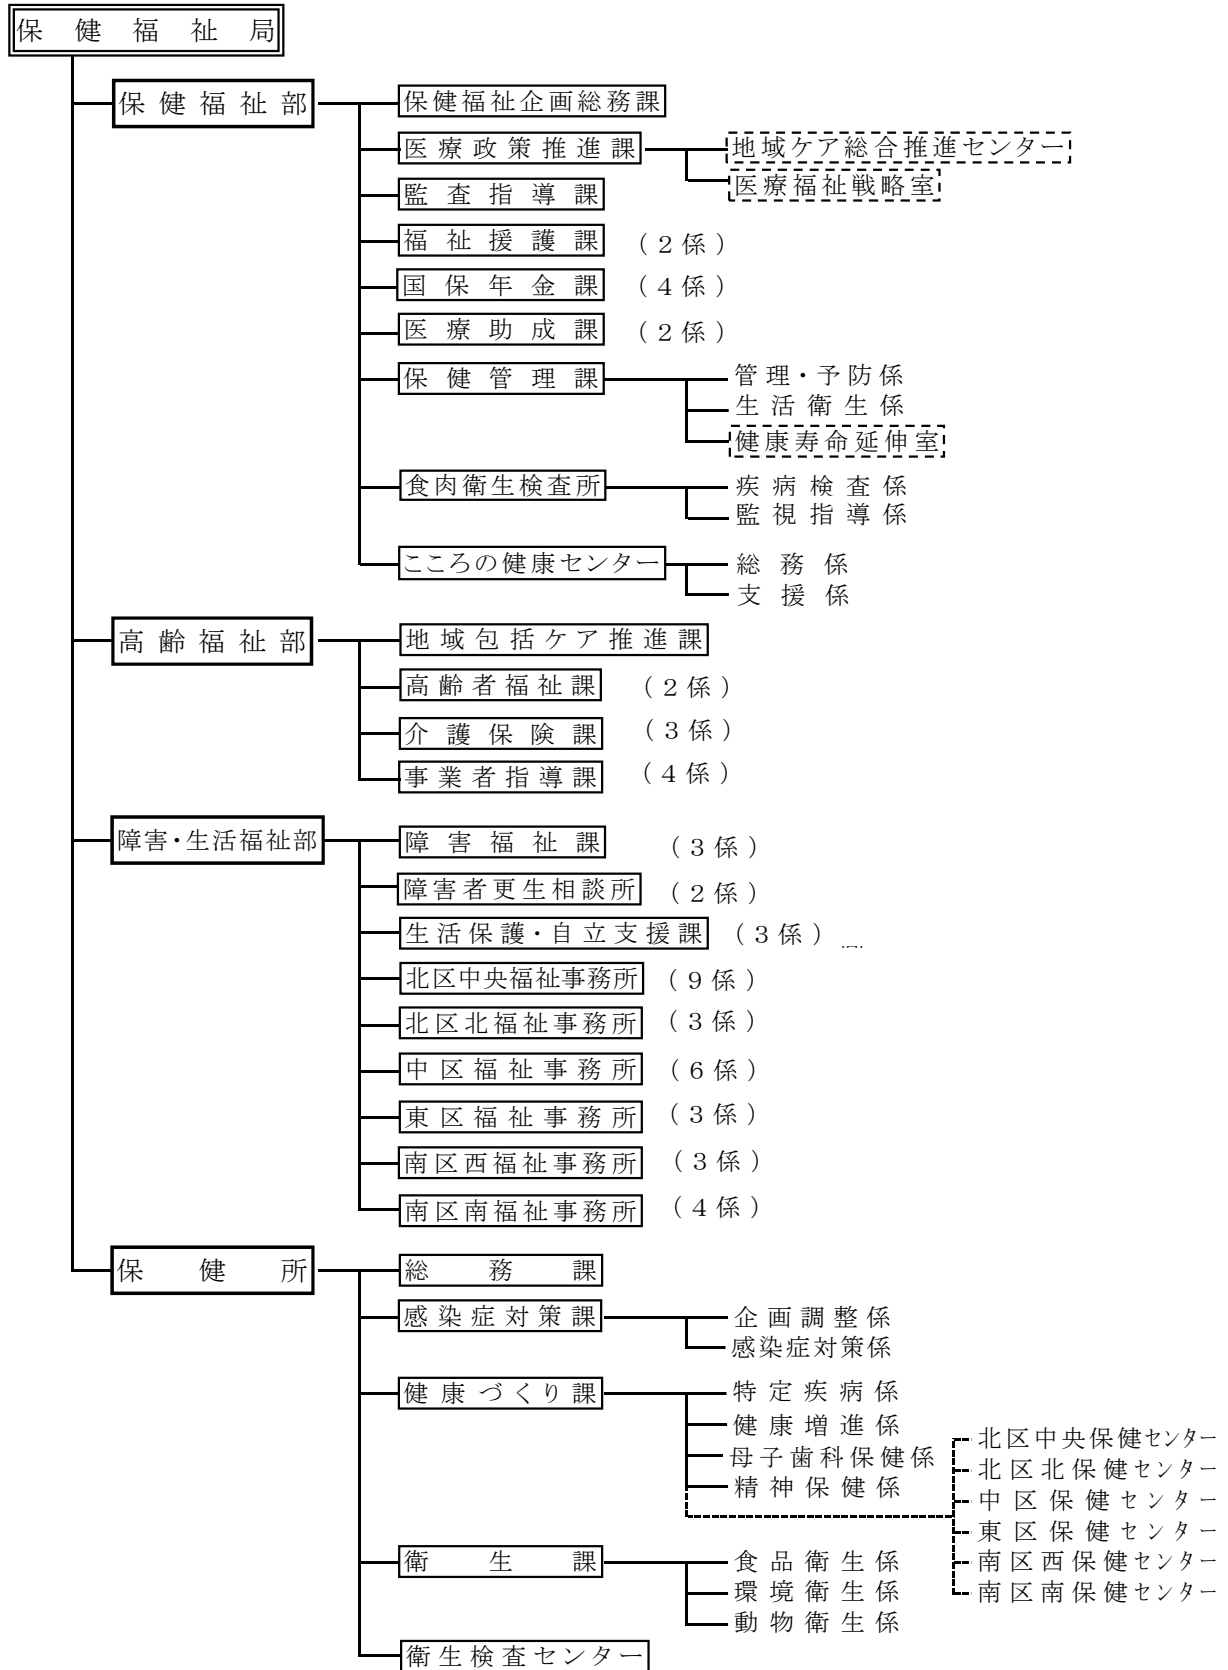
保健福祉局

保健福祉部
保健福祉企画総務課
医療政策推進課
地域ケア総合推進センター
医療福祉戦略室
監査指導課
福祉援護課 （２係）
国保年金課 （４係）
医療助成課 （２係）
保健管理課
管理・予防係
生活衛生係
健康寿命延伸室
食肉衛生検査所
疾病検査係
監視指導係
こころの健康センター
総務係
支援係

高齢福祉部
地域包括ケア推進課
高齢者福祉課 （２係）
介護保険課 （３係）
事業者指導課 （４係）

障害・生活福祉部
障害福祉課 （３係）
障害者更生相談所 （２係）
生活保護・自立支援課 （３係）
北区中央福祉事務所 （９係）
北区北福祉事務所 （３係）
中区福祉事務所 （６係）
東区福祉事務所 （３係）
南区西福祉事務所 （３係）
南区南福祉事務所 （４係）

保健所
総務課
感染症対策課
企画調整係
感染症対策係
健康づくり課
特定疾病係
健康増進係
母子歯科保健係
精神保健係
北区中央保健センター
北区北保健センター
中区保健センター
東区保健センター
南区西保健センター
南区南保健センター
衛生課
食品衛生係
環境衛生係
動物衛生係
衛生検査センター